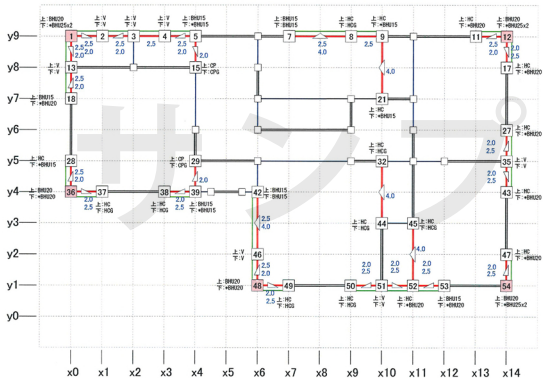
y9
y8
y7
y6
y5
y4
y3
y2
y1
y0

x0 x1 x2 x3 x4 x5 x6 x7 x8 x9 x10 x11 x12 x13 x14

上:BHU20
下:●BHU25x2
1
2.5
2.0
上:V
下:V
2
3
上:V
下:V
4
上:BHU15
下:BHU15
5
7
上:BHU15
下:BHU15
2.5
4.0
8
上:HC
下:HCG
9
上:HC
下:●BHU15
11
上:HC
下:HC
12
上:BHU20
下:●BHU25x2
2.5
2.0
2.5
2.0
13
上:V
下:V
2.0
2.0
15
上:CP
下:CP
17
上:V
下:V
18
上:BHU15
下:●BHU15
4.0
21
上:HC
下:HCG
上:HC
下:HCG
27
2.0
2.5
上:HC
下:●BHU15
28
29
上:CP
下:CPG
32
上:HC
下:HCG
35
上:V
下:V
2.0
2.5
上:BHU20
下:●BHU20
36
37
2.0
2.5
上:HC
下:HCG
38
上:HC
下:HCG
39
上:BHU15
下:●BHU15
42
上:BHU15
下:●BHU15
4.0
43
上:HC
下:HCG
2.5
4.0
44
上:HC
下:HCG
45
上:HC
下:HCG
4.0
46
2.5
2.0
2.0
2.5
2.0
2.5
2.0
2.5
47
上:HC
下:HC
2.5
2.0
48
上:BHU20
下:●BHU20
49
2.0
2.5
上:HC
下:HCG
50
上:HC
下:HCG
51
上:V
下:V
52
上:HC
下:HCG
53
上:BHU15
下:●BHU20
54
上:BHU20
下:●BHU25x2
サンプ